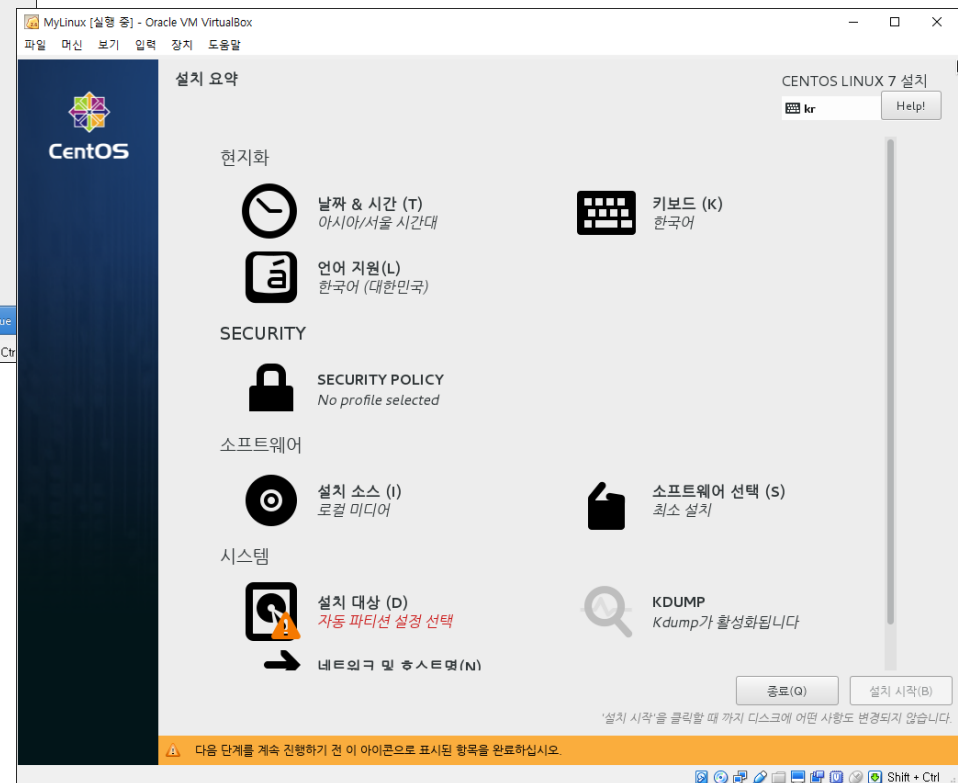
MyLinux [실행 중] - Oracle VM VirtualBox

파일 머신 보기 입력 장치 도움말

CentOS

설치 요약

CENTOS LINUX 7 설치

kr

Help!

현지화

날짜 & 시간 (T)
아시아/서울 시간대

키보드 (K)
한국어

언어 지원(L)
한국어 (대한민국)

SECURITY

SECURITY POLICY
No profile selected

소프트웨어

설치 소스 (I)
로컬 미디어

소프트웨어 선택 (S)
최소 설치

시스템

설치 대상 (D)
자동 파티션 설정 선택

KDUMP
Kdump가 활성화됩니다

네트워크 및 호스트명(N)

종료(Q)

설치 시작(B)

'설치 시작'을 클릭할 때 까지 디스크에 어떤 사항도 변경되지 않습니다.

다음 단계를 계속 진행하기 전 이 아이콘으로 표시된 항목을 완료하십시오.

ue

Ctr

Shift + Ctrl